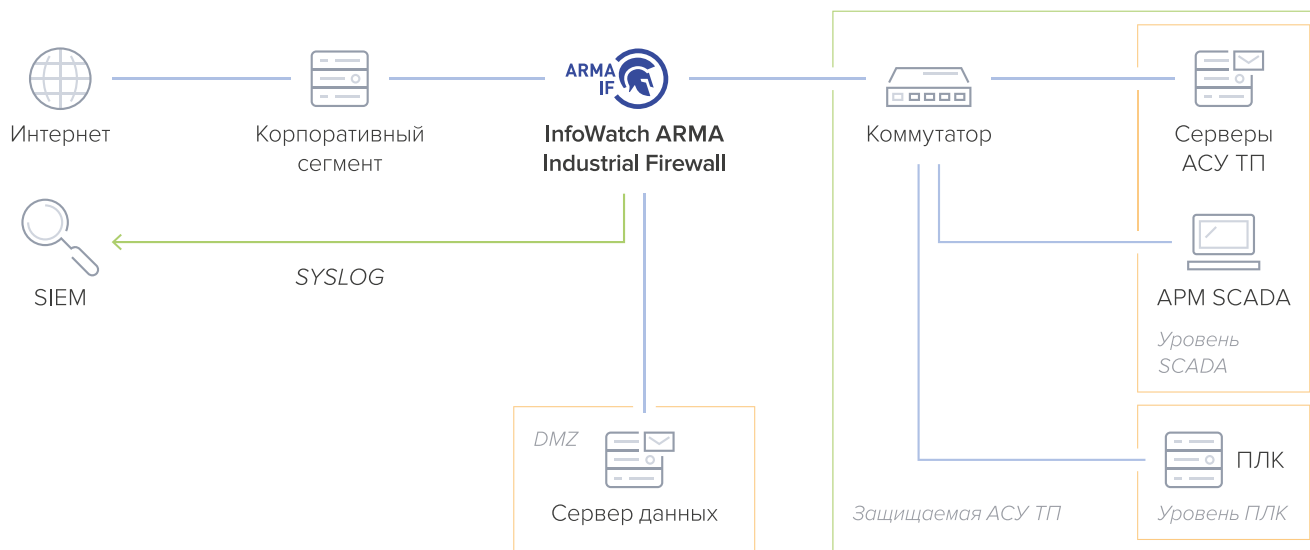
Интернет

Корпоративный сегмент

ARMA IF

InfoWatch ARMA Industrial Firewall

Коммутатор

Серверы АСУ ТП

SIEM

SYSLOG

АРМ SCADA

Уровень SCADA

DMZ

Сервер данных

ПЛК

Защищаемая АСУ ТП

Уровень ПЛК